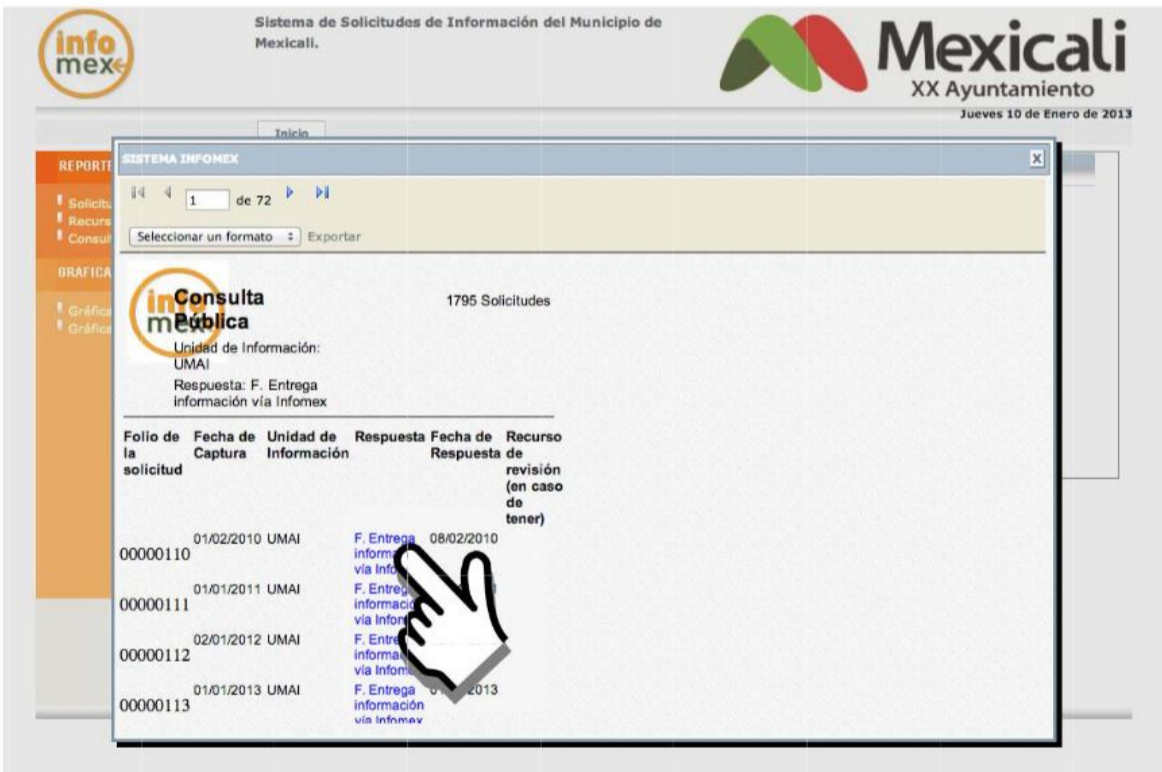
info mex

Sistema de Solicitudes de Información del Municipio de Mexicali.

Mexicali
XX Ayuntamiento
Jueves 10 de Enero de 2013

Inicio

REPORT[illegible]
Solicit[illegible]
Recurs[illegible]
Consul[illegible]

GRAFICA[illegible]
Gráfica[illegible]
Gráfica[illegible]

SISTEMA INFOMEX

1 de 72

Seleccionar un formato Exportar

Consulta Pública

1795 Solicitudes

Unidad de Información: UMAI

Respuesta: F. Entrega información vía Infomex

| Folio de la solicitud | Fecha de Captura | Unidad de Información | Respuesta | Fecha de Respuesta | Recurso de revisión (en caso de tener) |
|---|---|---|---|---|---|
| 00000110 | 01/02/2010 | UMAI | F. Entrega informa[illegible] vía Info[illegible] | 08/02/2010 | |
| 00000111 | 01/01/2011 | UMAI | F. Entreg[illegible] informaci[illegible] vía Infor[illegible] | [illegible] | |
| 00000112 | 02/01/2012 | UMAI | F. Entre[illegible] informa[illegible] vía Infom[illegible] | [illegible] | |
| 00000113 | 01/01/2013 | UMAI | F. Entrega información vía Infomex | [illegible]2013 | |